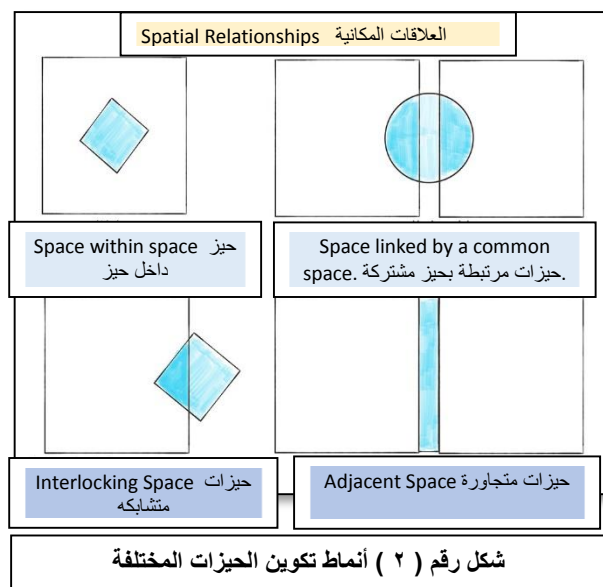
Spatial Relationships العلاقات المكانية

Space within space حيز داخل حيز

Space linked by a common space. حيزات مرتبطة بحيز مشتركة.

Interlocking Space حيزات متشابكه

Adjacent Space حيزات متجاورة

شكل رقم ( ٢ ) أنماط تكوين الحيزات المختلفة